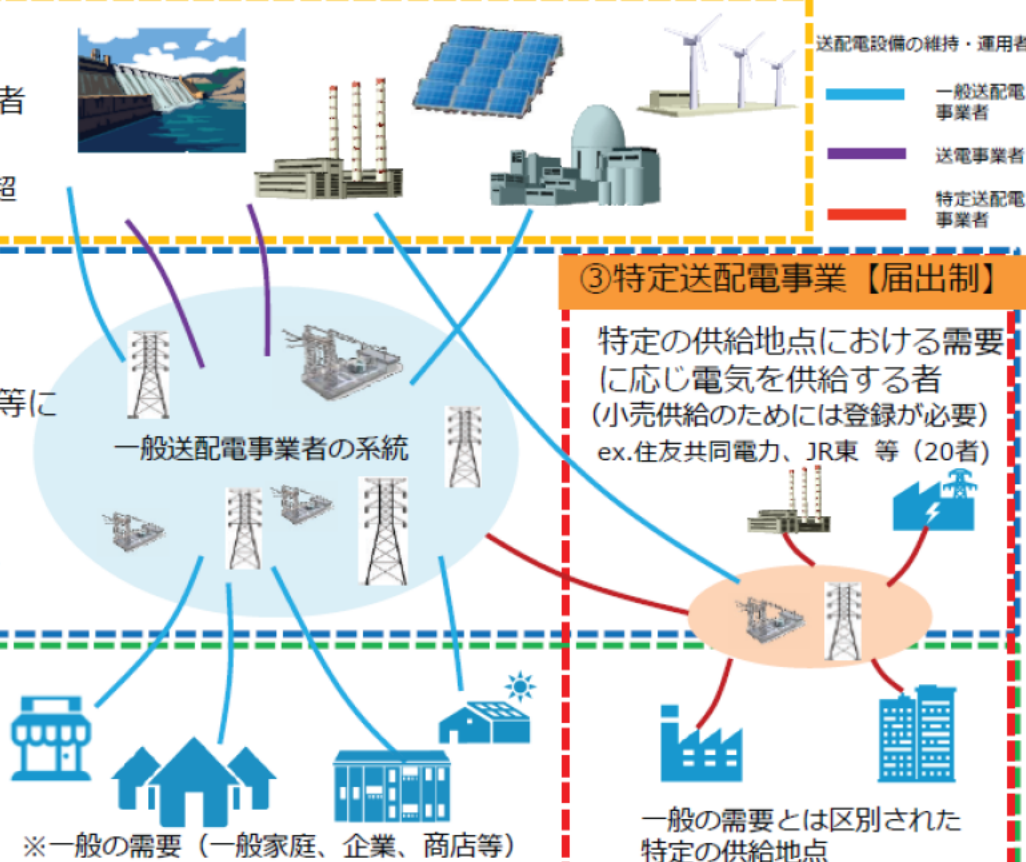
者

超

等に

送配電設備の維持・運用者

一般送配電事業者

送電事業者

特定送配電事業者

③特定送配電事業【届出制】

特定の供給地点における需要に応じ電気を供給する者
（小売供給のためには登録が必要）
ex.住友共同電力、JR東 等（20者）

一般送配電事業者の系統

※一般の需要（一般家庭、企業、商店等）

一般の需要とは区別された特定の供給地点